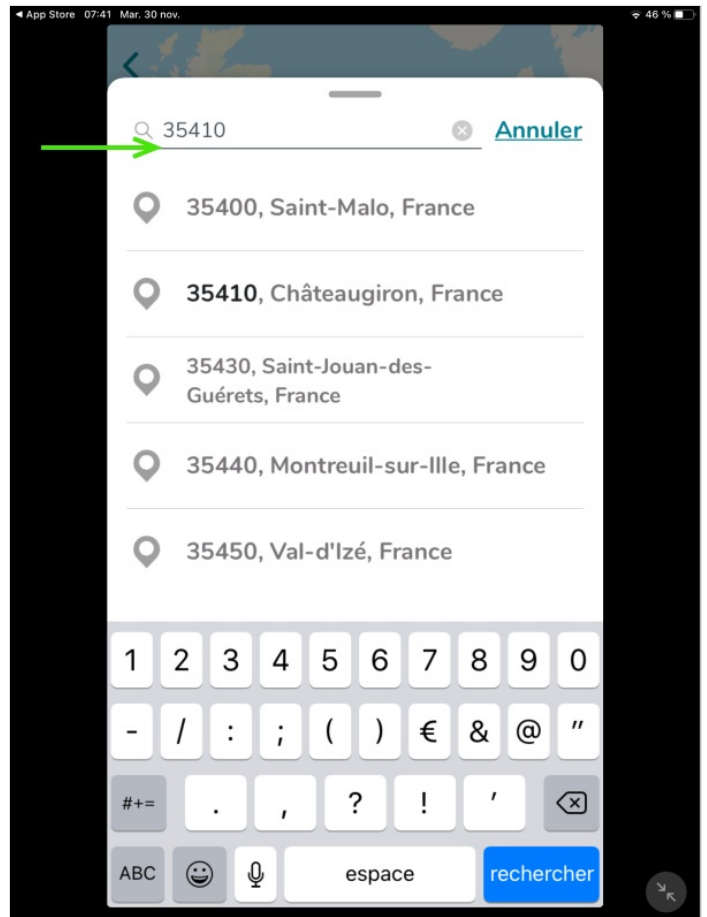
◀ App Store 07:41 Mar. 30 nov.

46 %

35410

Annuler

35400, Saint-Malo, France

35410, Châteaugiron, France

35430, Saint-Jouan-des-Guérets, France

35440, Montreuil-sur-Ille, France

35450, Val-d'Izé, France

1 2 3 4 5 6 7 8 9 0

- / : ; ( ) € & @ ″

#+= . , ? ! ′

ABC espace rechercher